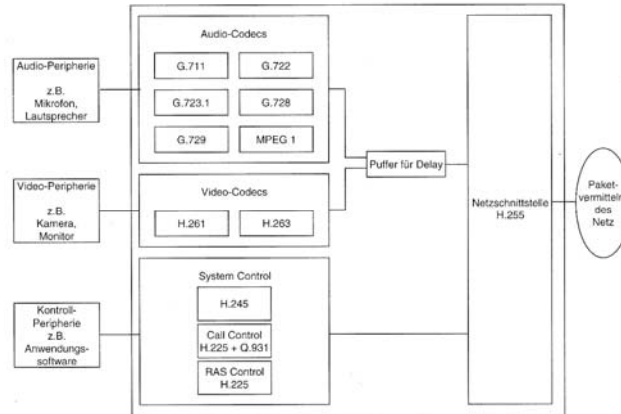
Audio-Peripherie
z.B. Mikrofon, Lautsprecher

Video-Peripherie
z.B. Kamera, Monitor

Kontroll-Peripherie
z.B. Anwendungs-software

Audio-Codecs
G.711
G.722
G.723.1
G.728
G.729
MPEG 1

Video-Codecs
H.261
H.263

System Control
H.245
Call Control
H.225 + Q.931
RAS Control
H.225

Puffer für Delay

Netzschnittstelle
H.255

Paket-vermitteln-des Netz